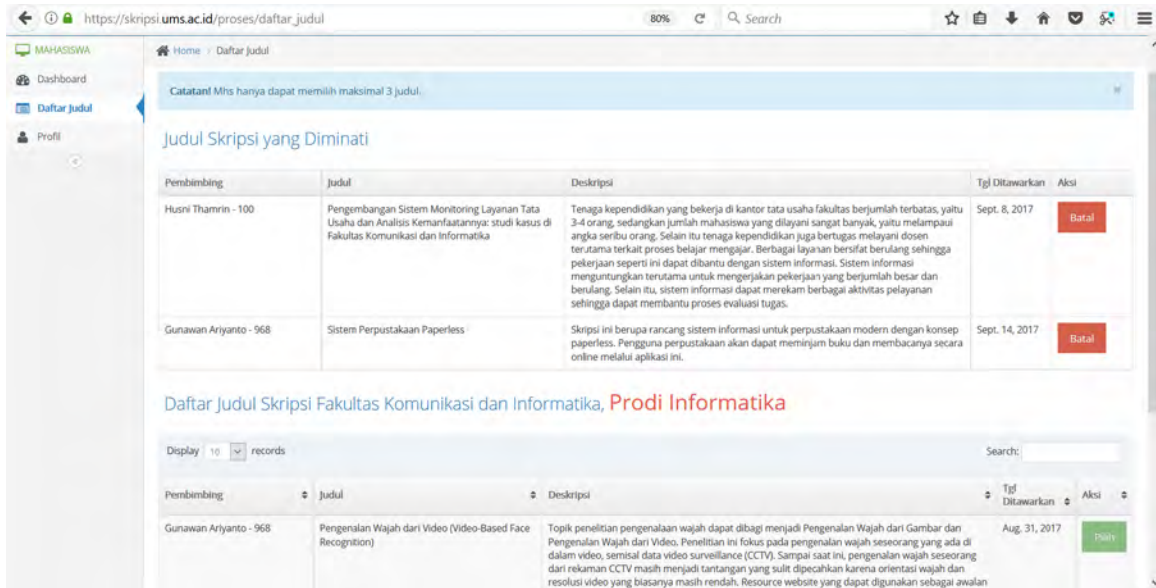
https://skripsi.ums.ac.id/proses/daftar_judul 80% Search

MAHASISWA
Dashboard
Daftar Judul
Profil

Home / Daftar Judul

Catatan! Mhs hanya dapat memilih maksimal 3 judul.

Judul Skripsi yang Diminati

| Pembimbing | Judul | Deskripsi | Tgl Ditawarkan | Aksi |
|---|---|---|---|---|
| Husni Thamrin - 100 | Pengembangan Sistem Monitoring Layanan Tata Usaha dan Analisis Kemanfaatannya: studi kasus di Fakultas Komunikasi dan Informatika | Tenaga kependidikan yang bekerja di kantor tata usaha fakultas berjumlah terbatas, yaitu 3-4 orang, sedangkan jumlah mahasiswa yang dilayani sangat banyak, yaitu melampaui angka seribu orang. Selain itu tenaga kependidikan juga bertugas melayani dosen terutama terkait proses belajar mengajar. Berbagai layanan bersifat berulang sehingga pekerjaan seperti ini dapat dibantu dengan sistem informasi. Sistem informasi menguntungkan terutama untuk mengerjakan pekerjaan yang berjumlah besar dan berulang. Selain itu, sistem informasi dapat merekam berbagai aktivitas pelayanan sehingga dapat membantu proses evaluasi tugas. | Sept. 8, 2017 | Batal |
| Gunawan Ariyanto - 968 | Sistem Perpustakaan Paperless | Skripsi ini berupa rancang sistem informasi untuk perpustakaan modern dengan konsep paperless. Pengguna perpustakaan akan dapat meminjam buku dan membacanya secara online melalui aplikasi ini. | Sept. 14, 2017 | Batal |

Daftar Judul Skripsi Fakultas Komunikasi dan Informatika, Prodi Informatika

Display 10 records Search:

| Pembimbing | Judul | Deskripsi | Tgl Ditawarkan | Aksi |
|---|---|---|---|---|
| Gunawan Ariyanto - 968 | Pengenalan Wajah dari Video (Video-Based Face Recognition) | Topik penelitian pengenalaan wajah dapat dibagi menjadi Pengenalan Wajah dari Gambar dan Pengenalan Wajah dari Video. Penelitian ini fokus pada pengenalan wajah seseorang yang ada di dalam video, semisal data video surveillance (CCTV). Sampai saat ini, pengenalan wajah seseorang dari rekaman CCTV masih menjadi tantangan yang sulit dipecahkan karena orientasi wajah dan resolusi video yang biasanya masih rendah. Resource website yang dapat digunakan sebagai awalan | Aug. 31, 2017 | Pilih |